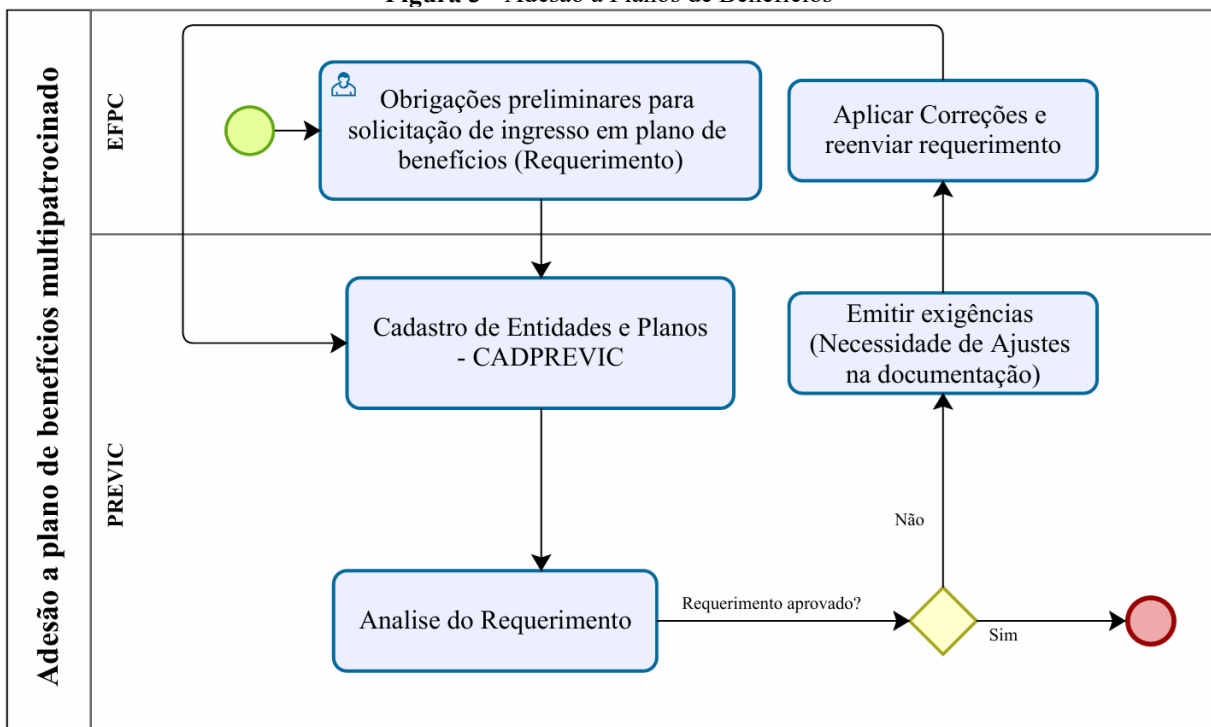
Figura 5 - Adesão a Planos de Benefícios

Adesão a plano de benefícios multipatrocinado

EFPC

Obrigações preliminares para solicitação de ingresso em plano de benefícios (Requerimento)

Aplicar Correções e reenviar requerimento

PREVIC

Cadastro de Entidades e Planos - CADPREVIC

Emitir exigências (Necessidade de Ajustes na documentação)

Não

Analise do Requerimento

Requerimento aprovado?

Sim